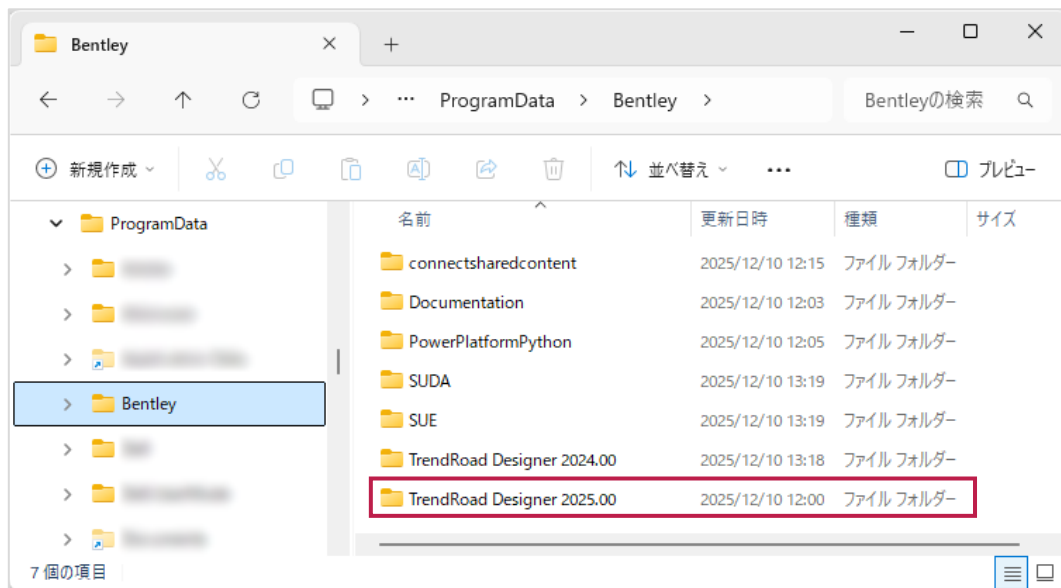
Bentley

ProgramData > Bentley >

Bentleyの検索

新規作成

並べ替え

•••

プレビュー

ProgramData

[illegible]

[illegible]

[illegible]

Bentley

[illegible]

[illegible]

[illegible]

| 名前 | 更新日時 | 種類 | サイズ |
|---|---|---|---|
| connectsharedcontent | 2025/12/10 12:15 | ファイル フォルダー | |
| Documentation | 2025/12/10 12:03 | ファイル フォルダー | |
| PowerPlatformPython | 2025/12/10 12:05 | ファイル フォルダー | |
| SUDA | 2025/12/10 13:19 | ファイル フォルダー | |
| SUE | 2025/12/10 13:19 | ファイル フォルダー | |
| TrendRoad Designer 2024.00 | 2025/12/10 13:18 | ファイル フォルダー | |
| TrendRoad Designer 2025.00 | 2025/12/10 12:00 | ファイル フォルダー | |

7 個の項目